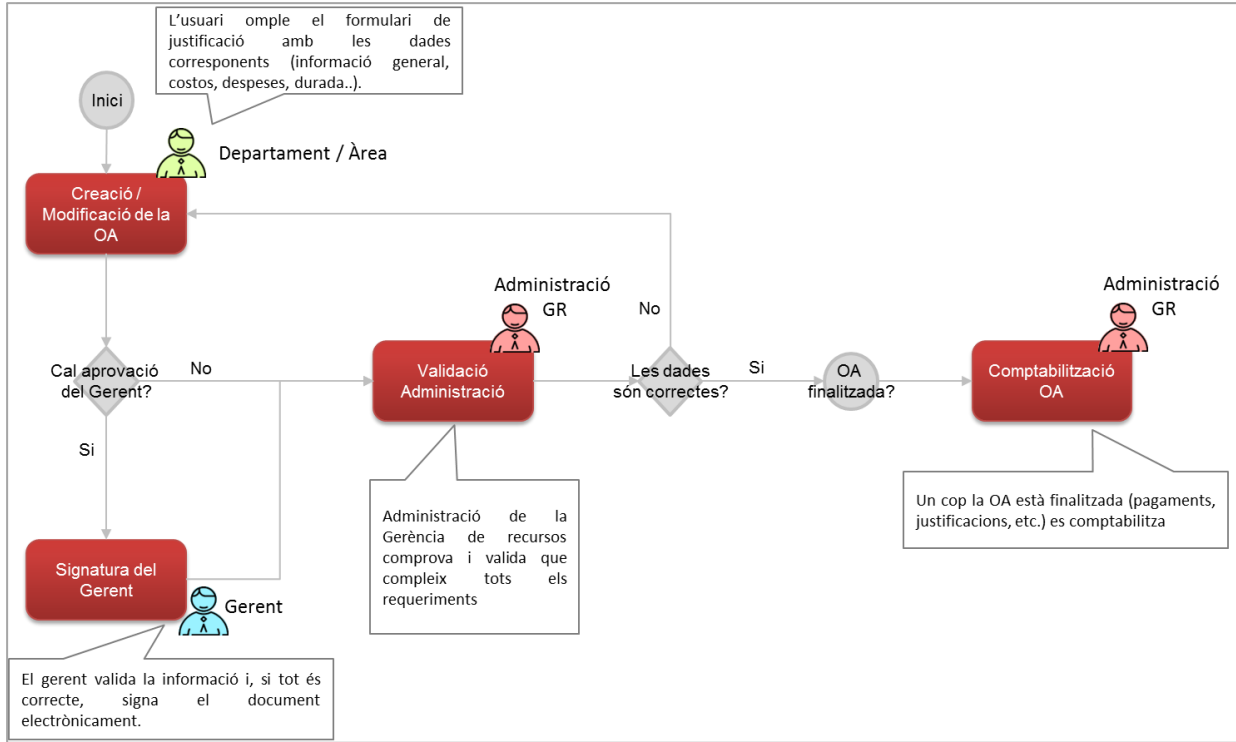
L'usuari omple el formulari de justificació amb les dades corresponents (informació general, costos, despeses, durada..).

Inici

Departament / Àrea

Creació / Modificació de la OA

Administració GR

No

Administració GR

Cal aprovació del Gerent?

No

Validació Administració

Les dades són correctes?

Si

OA finalitzada?

Comptabilització OA

Si

Administració de la Gerència de recursos comprova i valida que compleix tots els requeriments

Un cop la OA està finalitzada (pagaments, justificacions, etc.) es comptabilitza

Signatura del Gerent

Gerent

El gerent valida la informació i, si tot és correcte, signa el document electrònicament.